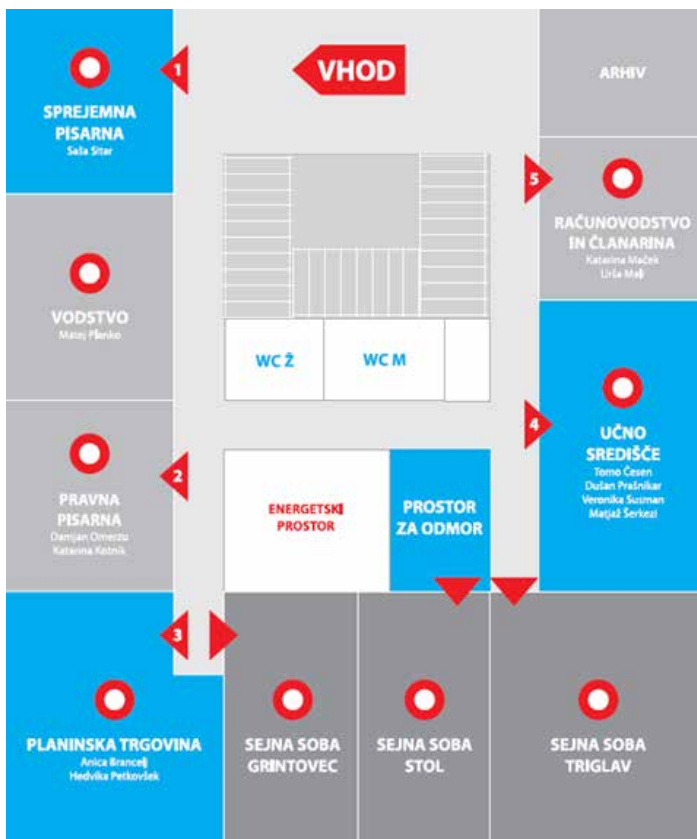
VHOD

1

SPREJEMNA PISARNA
Saša Sitar

ARHIV

5

RAČUNOVODSTVO IN ČLANARINA
Katarina Maček
Urša Mali

VODSTVO
Matej Planko

WC Ž

WC M

4

UČNO SREDIŠČE
Tomo Česen
Dušan Prašnikar
Veronika Susman
Matjaž Šerkezi

2

PRAVNA PISARNA
Damjan Omerzu
Katarina Kotnik

ENERGETSKI PROSTOR

PROSTOR ZA ODMOR

3

PLANINSKA TRGOVINA
Anica Brancelj
Hedvika Petkovšek

SEJNA SOBA GRINTOVEC

SEJNA SOBA STOL

SEJNA SOBA TRIGLAV